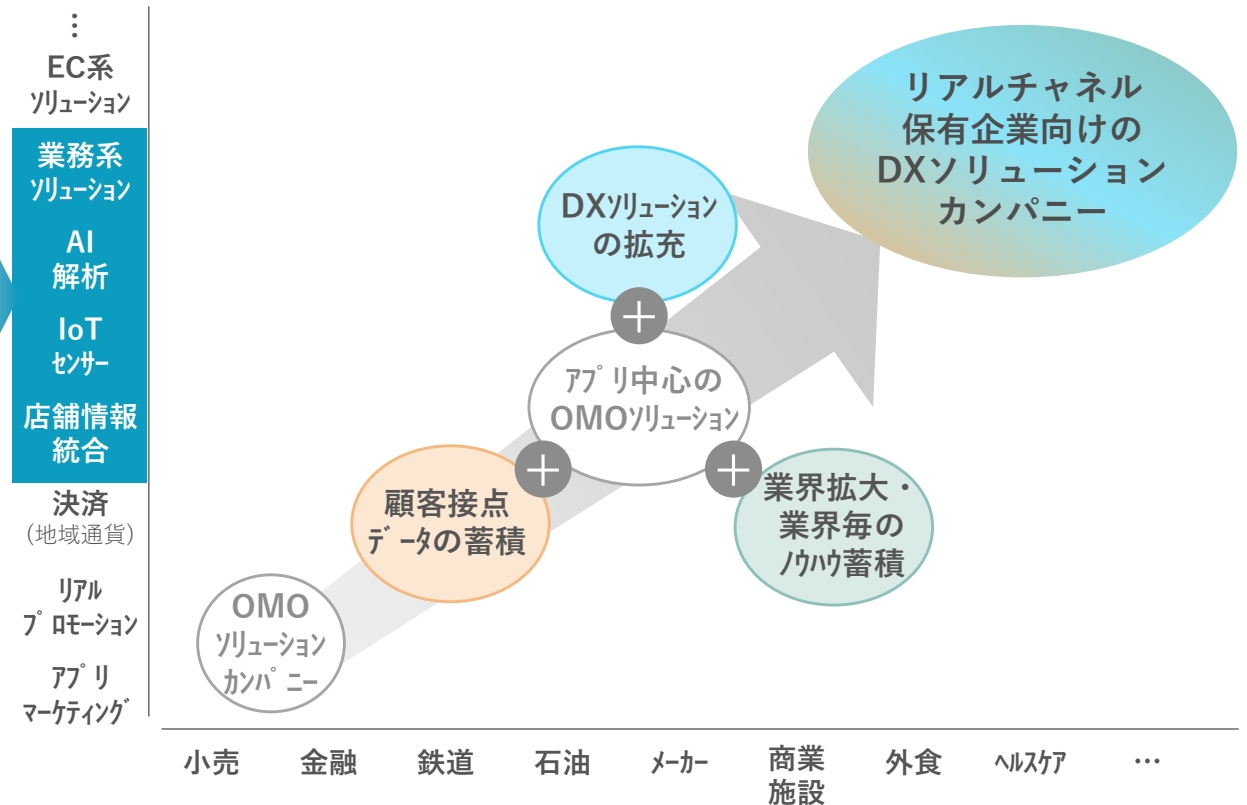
⋮
EC系
ソリューション
業務系
ソリューション
AI
解析
IoT
センサー
店舗情報
統合
決済
(地域通貨)
リアル
プロモーション
アプリ
マーケティング

OMO
ソリューション
カンパニー

顧客接点
データの蓄積

アプリ中心の
OMOソリューション

DXソリューション
の拡充

業界拡大・
業界毎の
ノウハウ蓄積

リアルチャネル
保有企業向けの
DXソリューション
カンパニー

小売 金融 鉄道 石油 メーカー 商業施設 外食 ヘルスケア …